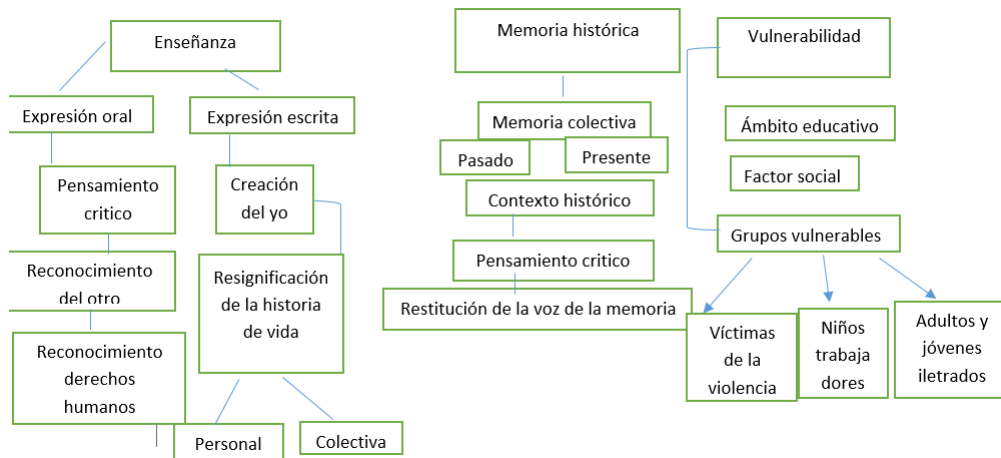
Enseñanza

Expresión oral

Expresión escrita

Pensamiento critico

Creación del yo

Reconocimiento del otro

Resignificación de la historia de vida

Reconocimiento derechos humanos

Personal

Colectiva

Memoria histórica

Memoria colectiva

Pasado

Presente

Contexto histórico

Pensamiento critico

Restitución de la voz de la memoria

Vulnerabilidad

Ámbito educativo

Factor social

Grupos vulnerables

Víctimas de la violencia

Niños trabaja dores

Adultos y jóvenes iletrados